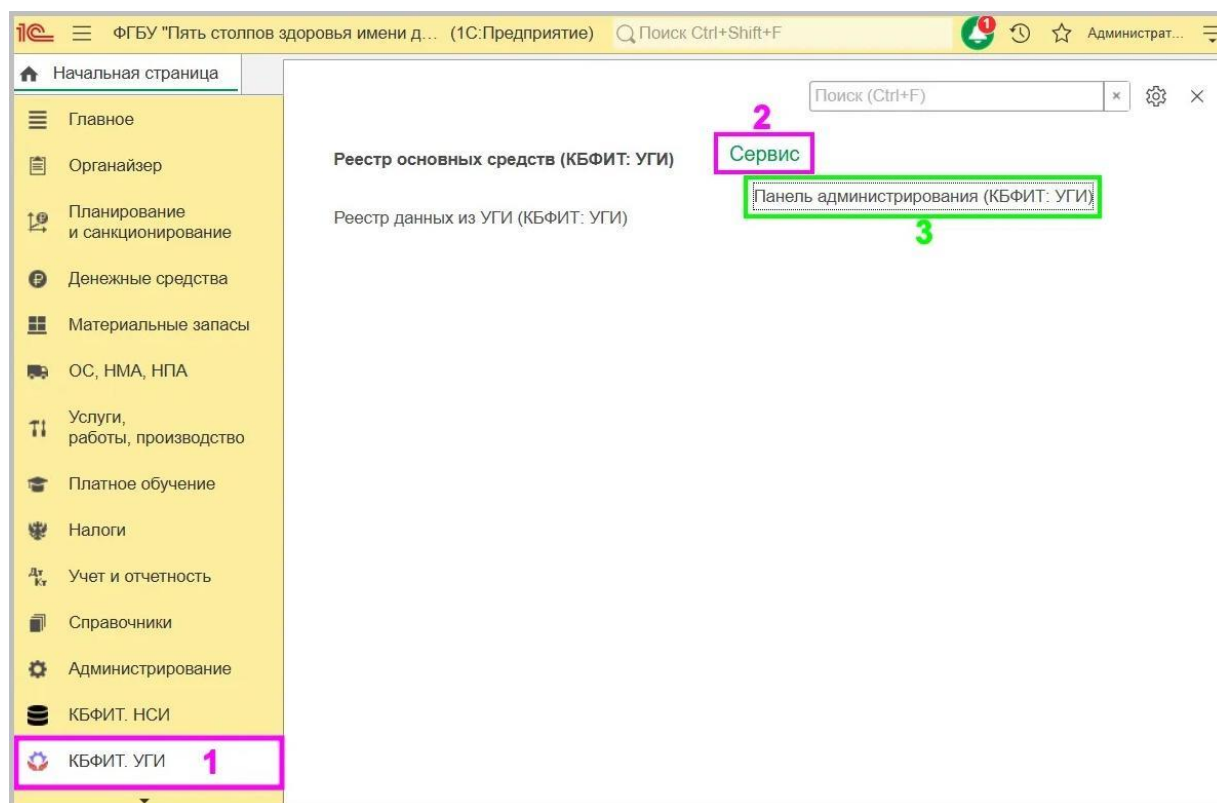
1С ФГБУ "Пять столпов здоровья имени д... (1С:Предприятие) Поиск Ctrl+Shift+F 1 Администрат...

Начальная страница

Главное

Органайзер

Планирование и санкционирование

Денежные средства

Материальные запасы

ОС, НМА, НПА

Услуги, работы, производство

Платное обучение

Налоги

Учет и отчетность

Справочники

Администрирование

КБФИТ. НСИ

КБФИТ. УГИ 1

Поиск (Ctrl+F) ×

2

Реестр основных средств (КБФИТ: УГИ)

Сервис

Панель администрирования (КБФИТ: УГИ)

3

Реестр данных из УГИ (КБФИТ: УГИ)